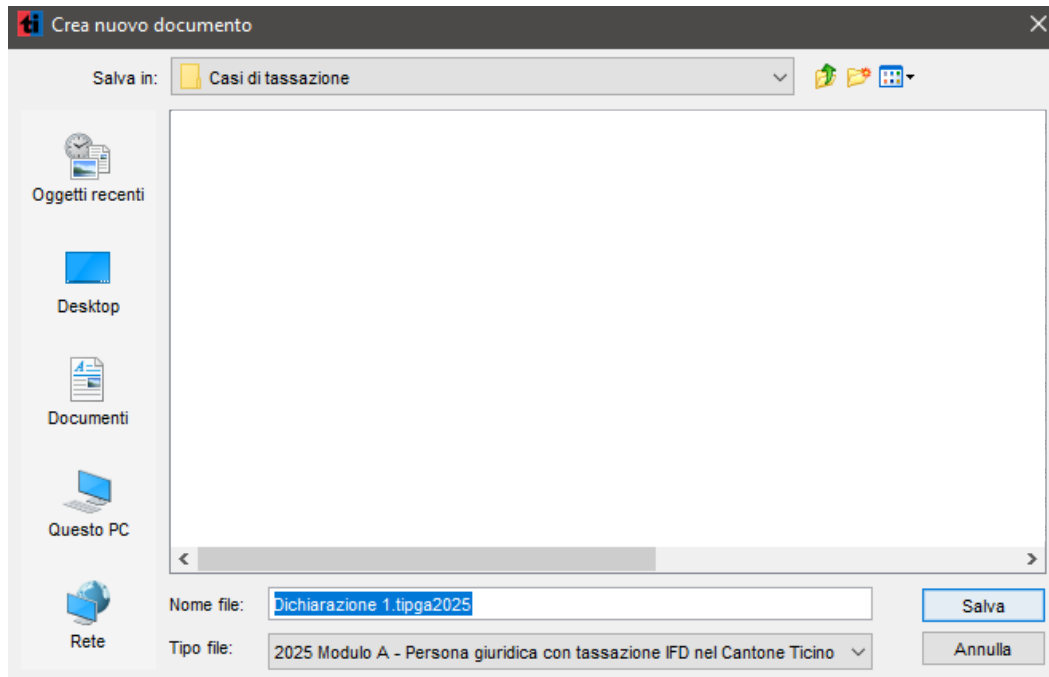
ti Crea nuovo documento

Salva in: Casi di tassazione

Oggetti recenti

Desktop

Documenti

Questo PC

Rete

Nome file: Dichiarazione 1.tipga2025

Tipo file: 2025 Modulo A - Persona giuridica con tassazione IFD nel Cantone Ticino

Salva

Annulla